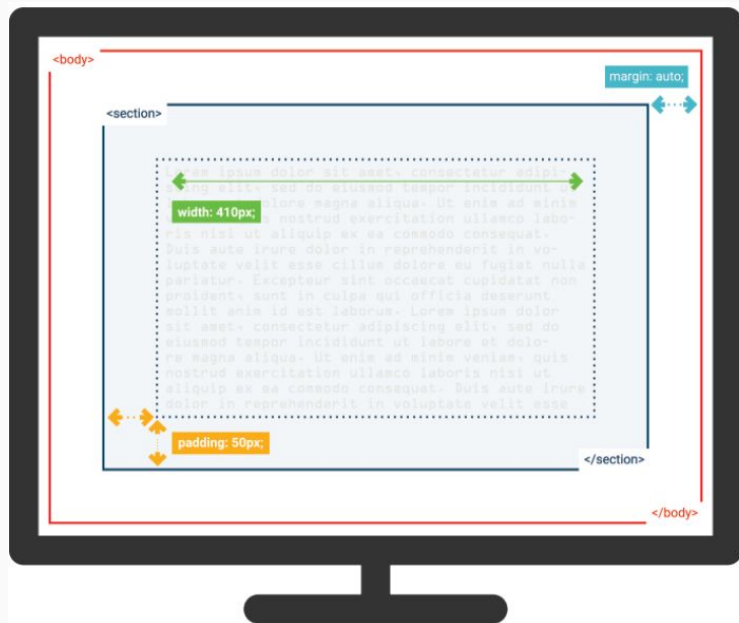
<body>

margin: auto;

<section>

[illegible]rem ipsum dolor sit amet, consectetur adipi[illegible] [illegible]ing elit, sed do eiusmod tempor incididunt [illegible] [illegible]olore magna aliqua. Ut enim ad minim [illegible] nostrud exercitation ullamco laboris nisi ut aliquip ex ea commodo consequat. Duis aute irure dolor in reprehenderit in voluptate velit esse cillum dolore eu fugiat nulla pariatur. Excepteur sint occaecat cupidatat non proident, sunt in culpa qui officia deserunt mollit anim id est laborum. Lorem ipsum dolor sit amet, consectetur adipiscing elit, sed do eiusmod tempor incididunt ut labore et dolore magna aliqua. Ut enim ad minim veniam, quis nostrud exercitation ullamco laboris nisi ut aliquip ex ea commodo consequat. Duis aute irure dolor in reprehenderit in voluptate velit esse

width: 410px;

padding: 50px;

</section>

</body>